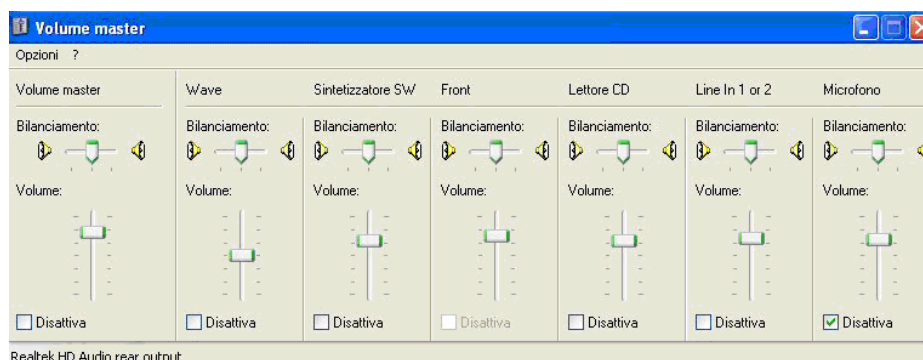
Volume master

Opzioni ?

Volume master
Bilanciamento:
Volume:
Disattiva

Wave
Bilanciamento:
Volume:
Disattiva

Sintetizzatore SW
Bilanciamento:
Volume:
Disattiva

Front
Bilanciamento:
Volume:
Disattiva

Lettore CD
Bilanciamento:
Volume:
Disattiva

Line In 1 or 2
Bilanciamento:
Volume:
Disattiva

Microfono
Bilanciamento:
Volume:
Disattiva

Realtek HD Audio rear output